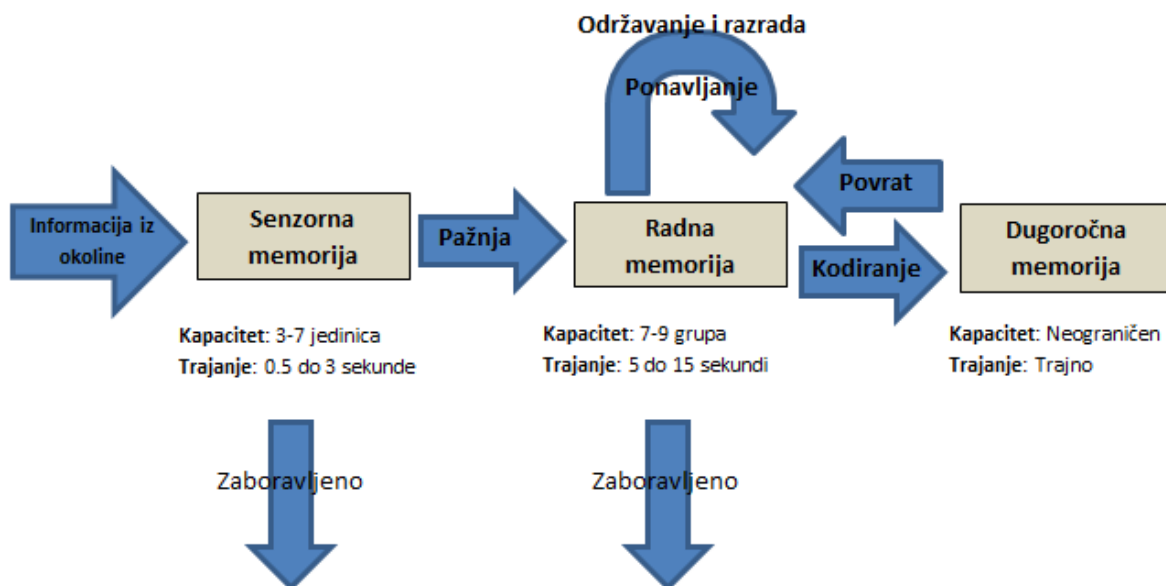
Održavanje i razrada

Ponavljanje

Povrat

Informacija iz okoline

Senzorna memorija

Pažnja

Radna memorija

Kodiranje

Dugoročna memorija

**Kapacitet**: 3-7 jedinica
**Trajanje**: 0.5 do 3 sekunde

**Kapacitet**: 7-9 grupa
**Trajanje**: 5 do 15 sekundi

**Kapacitet**: Neograničen
**Trajanje**: Trajno

Zaboravljeno

Zaboravljeno